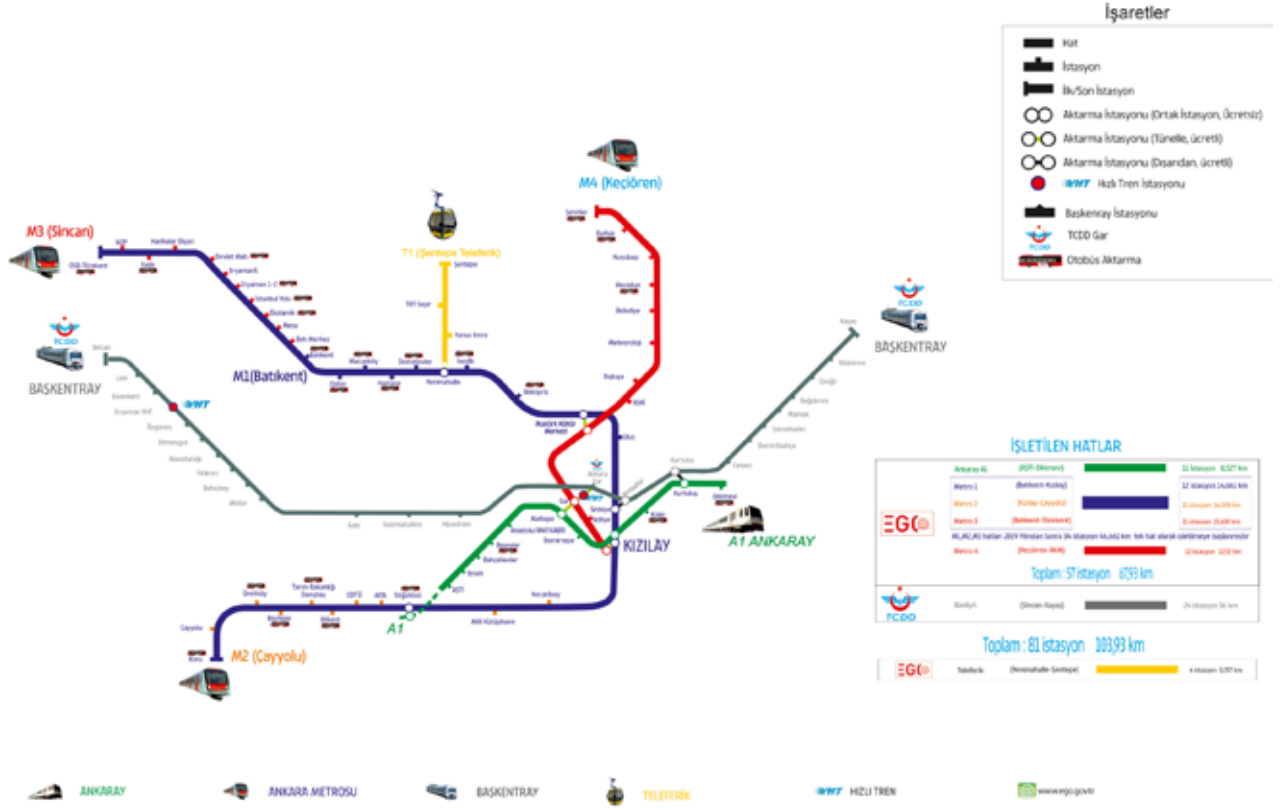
İşaretler

Hat
İstasyon
İlk/Son İstasyon
Aktarma İstasyonu (Ortak İstasyon, Ücretsiz)
Aktarma İstasyonu (Tünelle, ücretli)
Aktarma İstasyonu (Dışarıdan, ücretli)
YHT Hızlı Tren İstasyonu
Başkentray İstasyonu
TCDD Gar
Otobüs Aktarma

M4 (Keçiören)
M3 (Sincan)
T1 (Şentepe Teleferik)
M1(Batıkent)
BAŞKENTRAY
BAŞKENTRAY
KIZILAY
A1 ANKARAY
A1
M2 (Çayyolu)

Şentepe
Yenimahalle
Batıkent
Sincan
Kayaş
Akköprü
Kızılay
Dikimevi
Koru
Çayyolu

İŞLETİLEN HATLAR

| | | | |
|---|---|---|---|
| Ankaray A1 | (AŞTİ-Dikimevi) | | 11 istasyon 8,527 km |
| Metro 1 | (Batıkent-Kızılay) | | 12 istasyon 14,661 km |
| Metro 2 | (Kızılay-Çayyolu) | | 11 istasyon 16,590 km |
| Metro 3 | (Batıkent-Törekent) | | 11 istasyon 15,600 km |
| Metro 4 | (Keçiören-AKM) | | 12 istasyon |

Toplam : 57 istasyon 67,93 km

Banliyö (Sincan-Kayaş) 24 istasyon 36 km

Toplam : 81 istasyon 103,93 km

Teleferik (Yenimahalle-Şentepe) 4 istasyon 3,257 km

ANKARAY
ANKARA METROSU
BAŞKENTRAY
TELEFERİK
YHT HIZLI TREN
www.ego.gov.tr